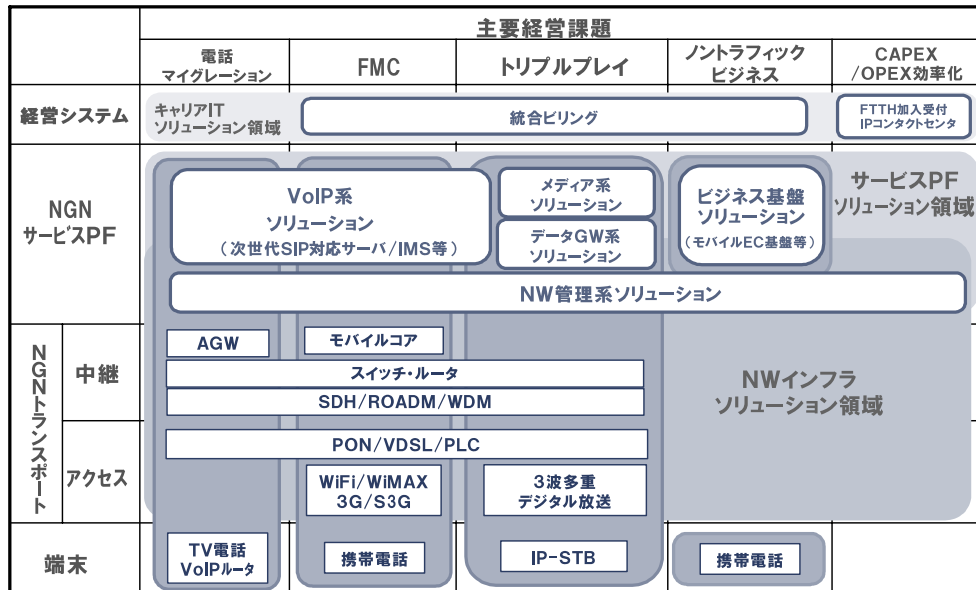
主要経営課題

電話マイグレーション

FMC

トリプルプレイ

ノントラフィックビジネス

CAPEX /OPEX効率化

経営システム

キャリアIT ソリューション領域

統合ビリング

FTTH加入受付 IPコンタクトセンタ

NGN サービスPF

VoIP系 ソリューション （次世代SIP対応サーバ/IMS等）

メディア系 ソリューション

データGW系 ソリューション

ビジネス基盤 ソリューション （モバイルEC基盤等）

サービスPF ソリューション領域

NW管理系ソリューション

NGNトランスポート

中継

AGW

モバイルコア

スイッチ・ルータ

SDH/ROADM/WDM

NWインフラ ソリューション領域

アクセス

PON/VDSL/PLC

WiFi/WiMAX 3G/S3G

3波多重 デジタル放送

端末

TV電話 VoIPルータ

携帯電話

IP-STB

携帯電話